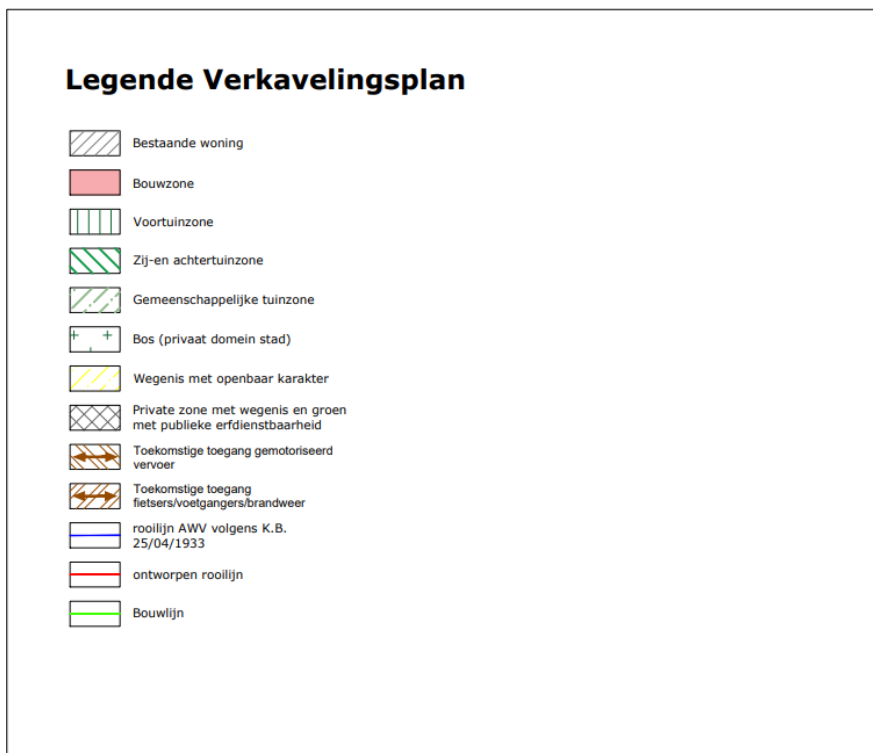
Legende Verkavelingsplan

Bestaande woning

Bouwzone

Voortuinzone

Zij-en achtertuinzone

Gemeenschappelijke tuinzone

Bos (privaat domein stad)

Wegenis met openbaar karakter

Private zone met wegenis en groen met publieke erfdienstbaarheid

Toekomstige toegang gemotoriseerd vervoer

Toekomstige toegang fietsers/voetgangers/brandweer

rooilijn AWV volgens K.B. 25/04/1933

ontworpen rooilijn

Bouwlijn